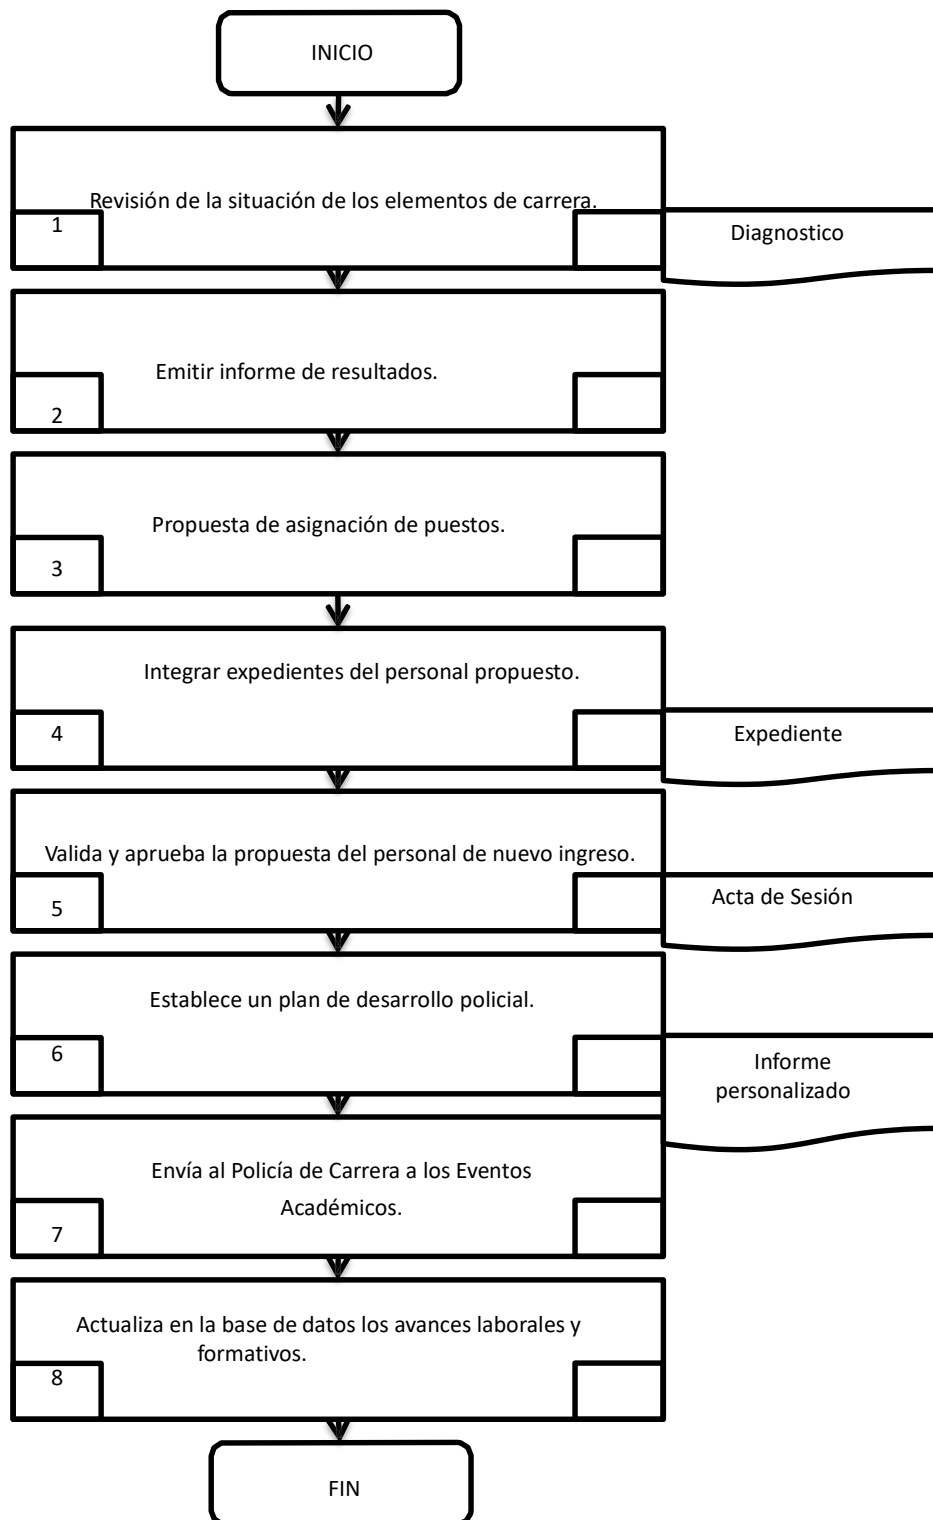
INICIO

Revisión de la situación de los elementos de carrera.

1

Diagnostico

Emitir informe de resultados.

2

Propuesta de asignación de puestos.

3

Integrar expedientes del personal propuesto.

4

Expediente

Valida y aprueba la propuesta del personal de nuevo ingreso.

5

Acta de Sesión

Establece un plan de desarrollo policial.

6

Informe personalizado

Envía al Policía de Carrera a los Eventos Académicos.

7

Actualiza en la base de datos los avances laborales y formativos.

8

FIN